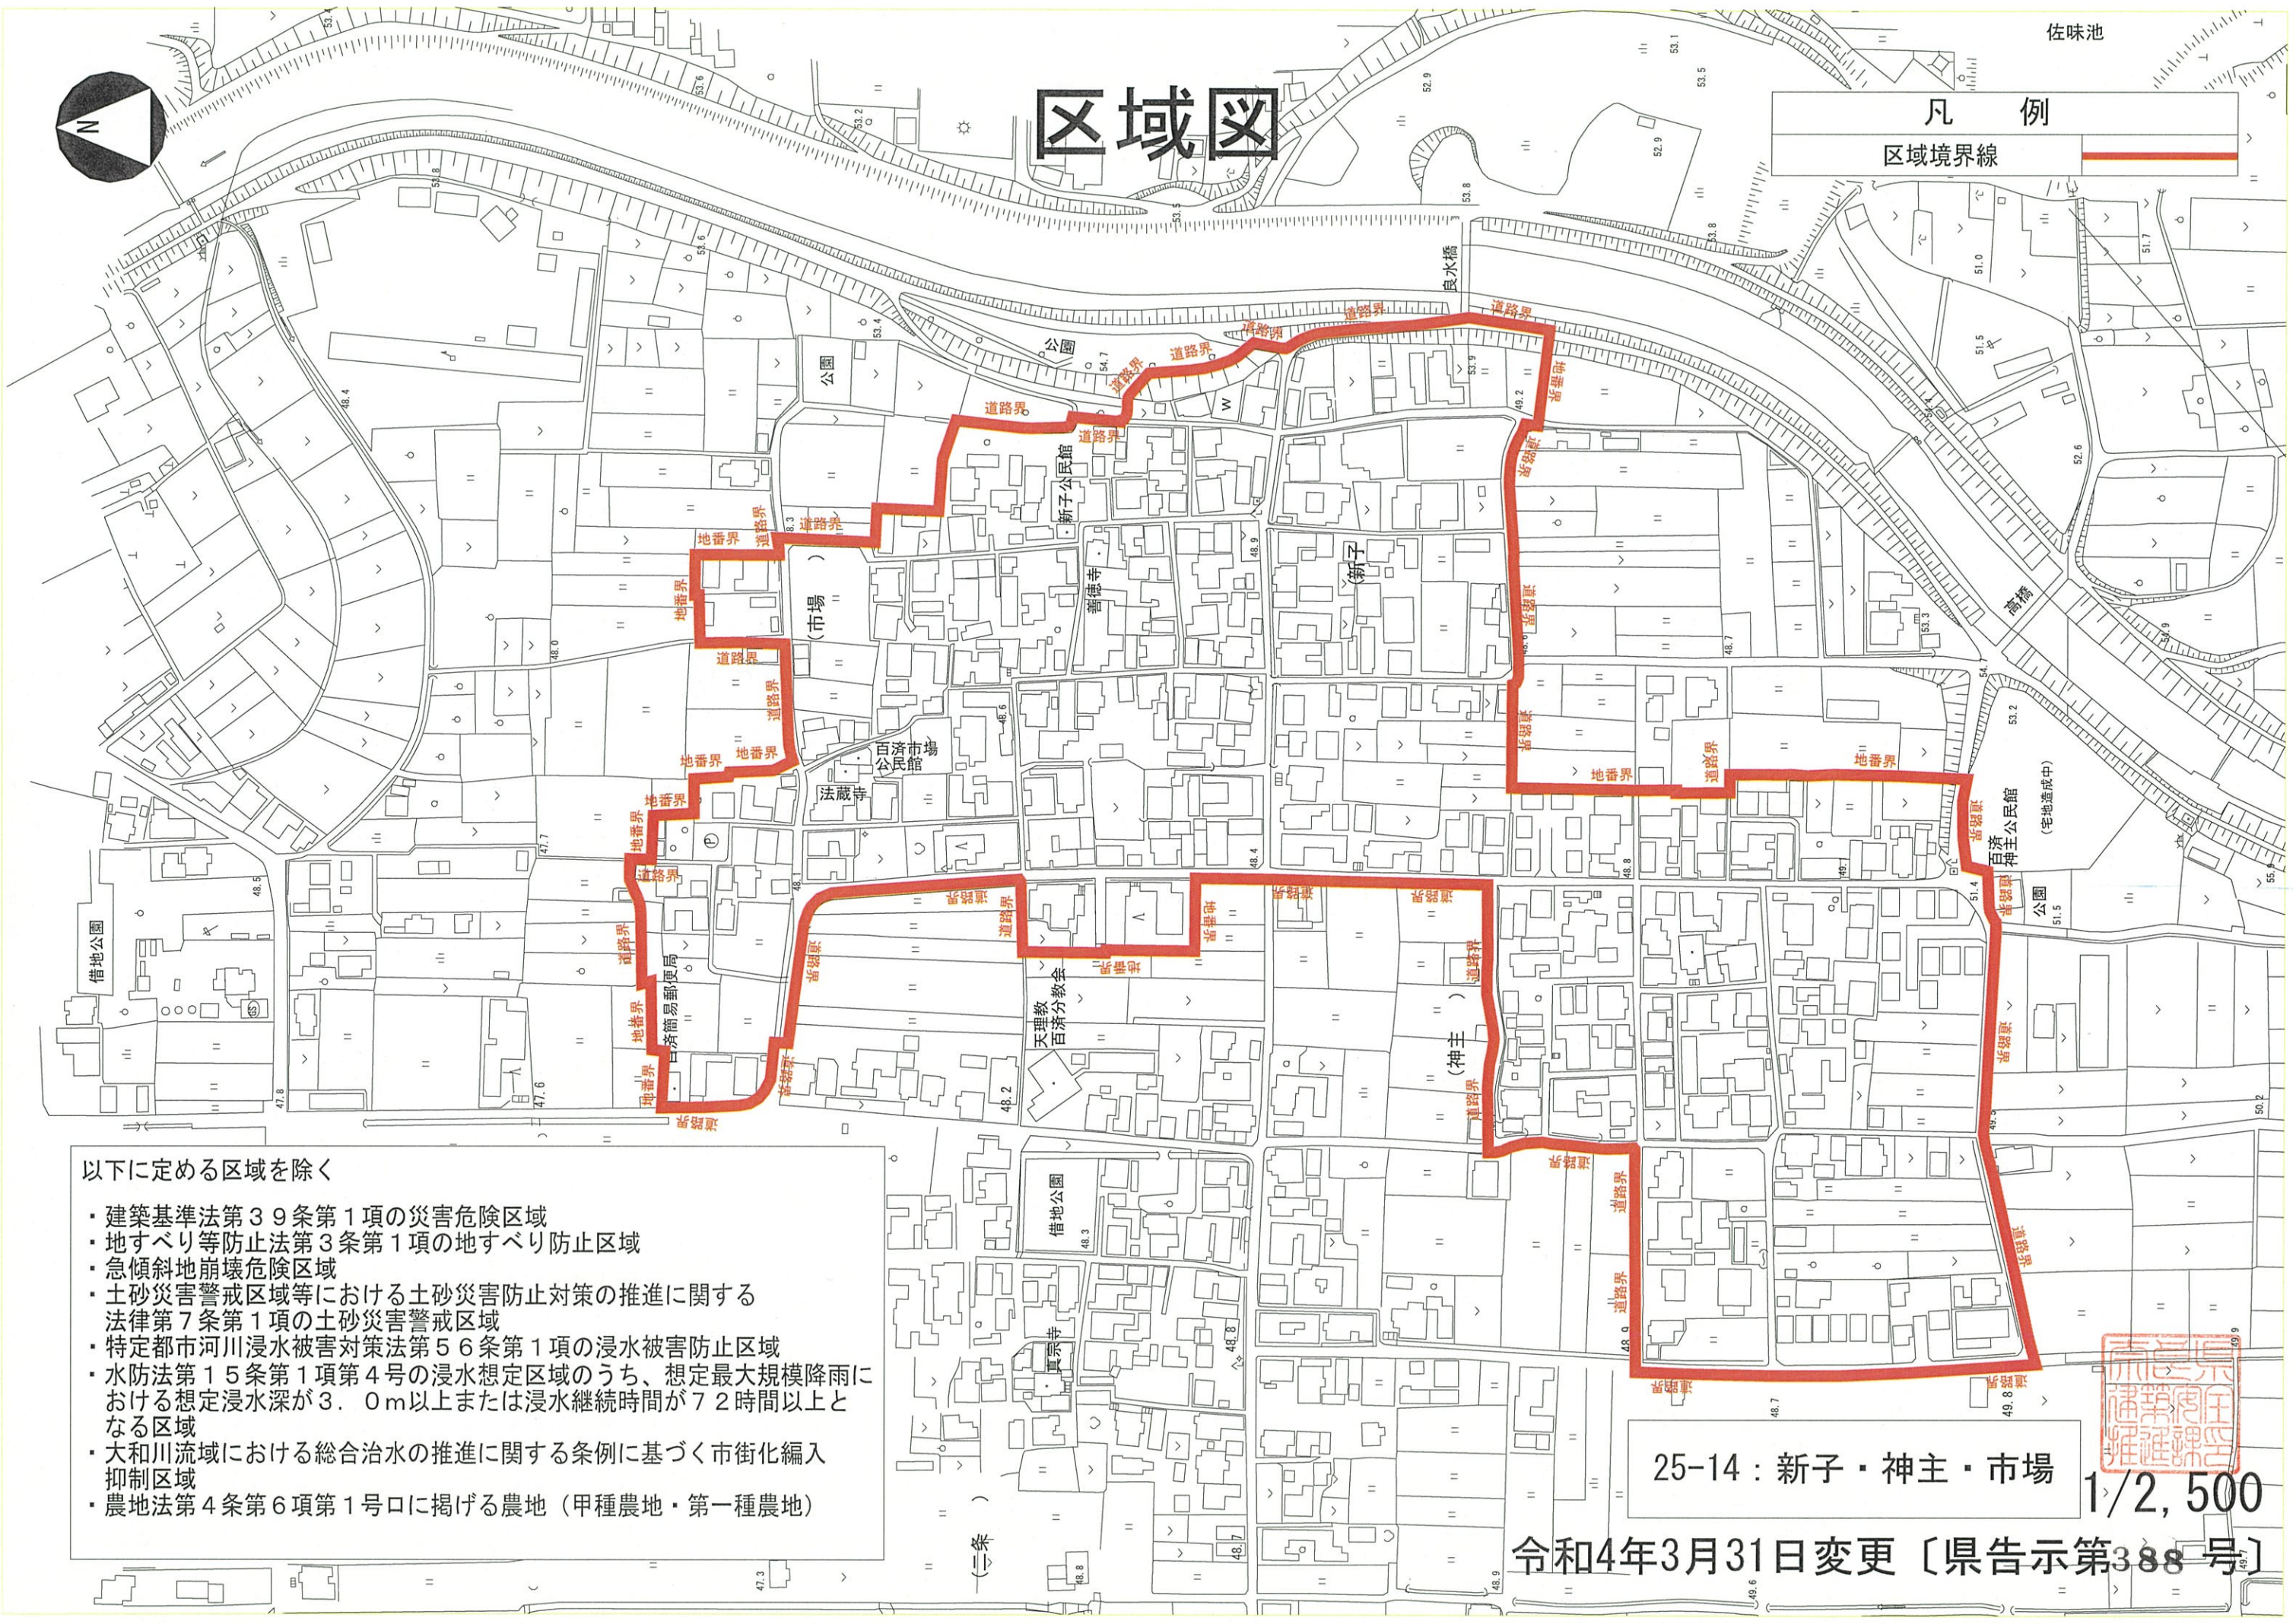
区域図

N

凡　例

区域境界線

佐味池

良水橋

高橋

公園

道路界

地番界

（市場）

新子公民館

善徳寺

（新子）

百済市場公民館

法蔵寺

百済簡易郵便局

天理教百済分教会

（神主）

百済神主公民館（宅地造成中）

借地公園

善宗寺

（三条）

以下に定める区域を除く

・建築基準法第３９条第１項の災害危険区域
・地すべり等防止法第３条第１項の地すべり防止区域
・急傾斜地崩壊危険区域
・土砂災害警戒区域等における土砂災害防止対策の推進に関する法律第７条第１項の土砂災害警戒区域
・特定都市河川浸水被害対策法第５６条第１項の浸水被害防止区域
・水防法第１５条第１項第４号の浸水想定区域のうち、想定最大規模降雨における想定浸水深が３．０ｍ以上または浸水継続時間が７２時間以上となる区域
・大和川流域における総合治水の推進に関する条例に基づく市街化編入抑制区域
・農地法第４条第６項第１号ロに掲げる農地（甲種農地・第一種農地）

25-14：新子・神主・市場

1/2,500

令和4年3月31日変更〔県告示第388号〕